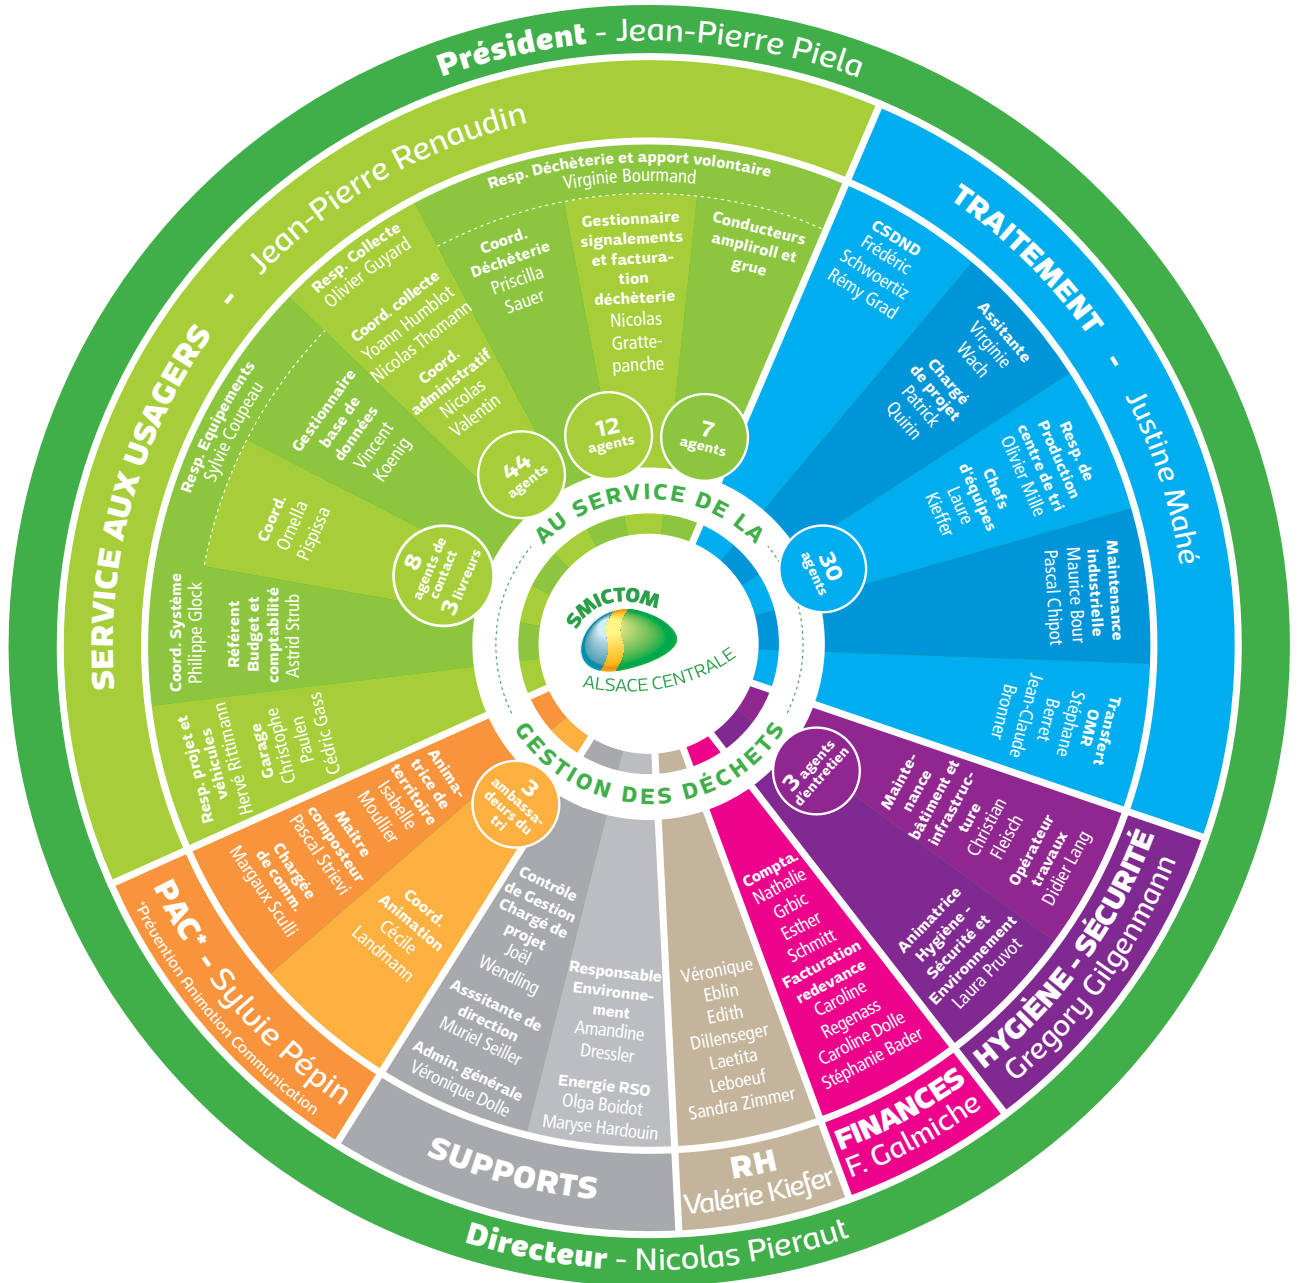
Président - Jean-Pierre Piela

SERVICE AUX USAGERS - Jean-Pierre Renaudin

Resp. Déchèterie et apport volontaire
Virginie Bourmand

Resp. Collecte
Olivier Guyard

Coord. collecte
Yoann Humblot
Nicolas Thomann

Coord. administratif
Nicolas Valentin

Coord. Déchèterie
Priscilla Sauer

Gestionnaire signalements et facturation déchèterie
Nicolas Grattepanche

Conducteurs ampliroll et grue

44 agents

12 agents

7 agents

Resp. Equipements
Sylvie Coupeau

Gestionnaire base de données
Vincent Koenig

Coord.
Ornella Pispissa

8 agents de contact
3 livreurs

Coord. Système
Philippe Glock

Référent Budget et comptabilité
Astrid Strub

Resp. projet et véhicules
Hervé Rittimann

Garage
Christophe Paulen
Cédric Gass

TRAITEMENT - Justine Mahé

CSDND
Frédéric Schwoertiz
Rémy Grad

Assitante
Virginie Wach

Chargé de projet
Patrick Quirin

Resp. de Production centre de tri
Olivier Mille

Chefs d'équipes
Laure Kieffer

30 agents

Maintenance industrielle
Maurice Bour
Pascal Chipot

Transfert OMR
Stéphane Berret
Jean-Claude Bronner

AU SERVICE DE LA
SMICTOM
ALSACE CENTRALE
GESTION DES DÉCHETS

PAC* - Sylvie Pépin
*Prévention Animation Communication

Animatrice de territoire
Isabelle Moullier

Maître composteur
Pascal Strievi

Chargée de comm.
Margaux Sculli

3 ambassadeurs du tri

Coord. Animation
Cécile Landmann

SUPPORTS

Contrôle de Gestion Chargé de projet
Joël Wendling

Assistante de direction
Muriel Seiller

Admin. générale
Véronique Dolle

Responsable Environnement
Amandine Dressler

Energie RSO
Olga Boidot
Maryse Hardouin

RH
Valérie Kiefer

Véronique Eblin
Edith Dillenseger
Laetita Leboeuf
Sandra Zimmer

FINANCES
F. Galmiche

Compta.
Nathalie Grbic
Esther Schmitt

Facturation redevance
Caroline Regenass
Caroline Dolle
Stéphanie Bader

HYGIÈNE - SÉCURITÉ
Gregory Gilgenmann

3 agents d'entretien

Maintenance bâtiment et infrastructure
Christian Fleisch

Opérateur travaux
Didier Lang

Animatrice Hygiène - Sécurité et Environnement
Laura Pruvot

Directeur - Nicolas Pieraut